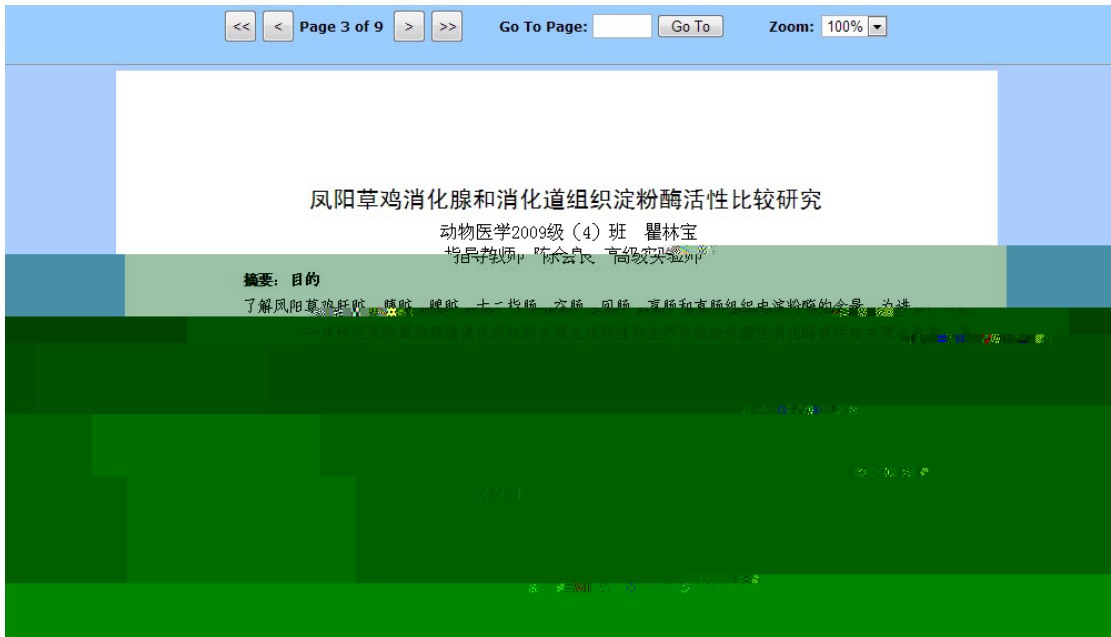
<< < Page 3 of 9 > >> Go To Page: Go To Zoom: 100%

凤阳草鸡消化腺和消化道组织淀粉酶活性比较研究

动物医学2009级（4）班 瞿林宝

指导教师：陈会良 高级实验师

摘要：目的

了解凤阳草鸡肝脏、胰脏、脾脏、十二指肠、空肠、回肠、盲肠和直肠组织中淀粉酶的含量，为进一步研究凤阳草鸡肠道消化吸收的生理生化特性和生产中添加外源性消化酶提供相关理论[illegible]

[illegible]